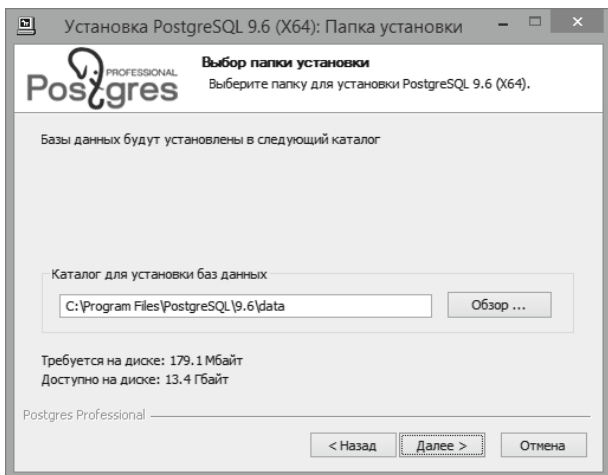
Установка PostgreSQL 9.6 (X64): Папка установки

PROFESSIONAL
Postgres

Выбор папки установки
Выберите папку для установки PostgreSQL 9.6 (X64).

Базы данных будут установлены в следующий каталог

Каталог для установки баз данных

C:\Program Files\PostgreSQL\9.6\data

Обзор ...

Требуется на диске: 179.1 Мбайт
Доступно на диске: 13.4 Гбайт

Postgres Professional

< Назад
Далее >
Отмена